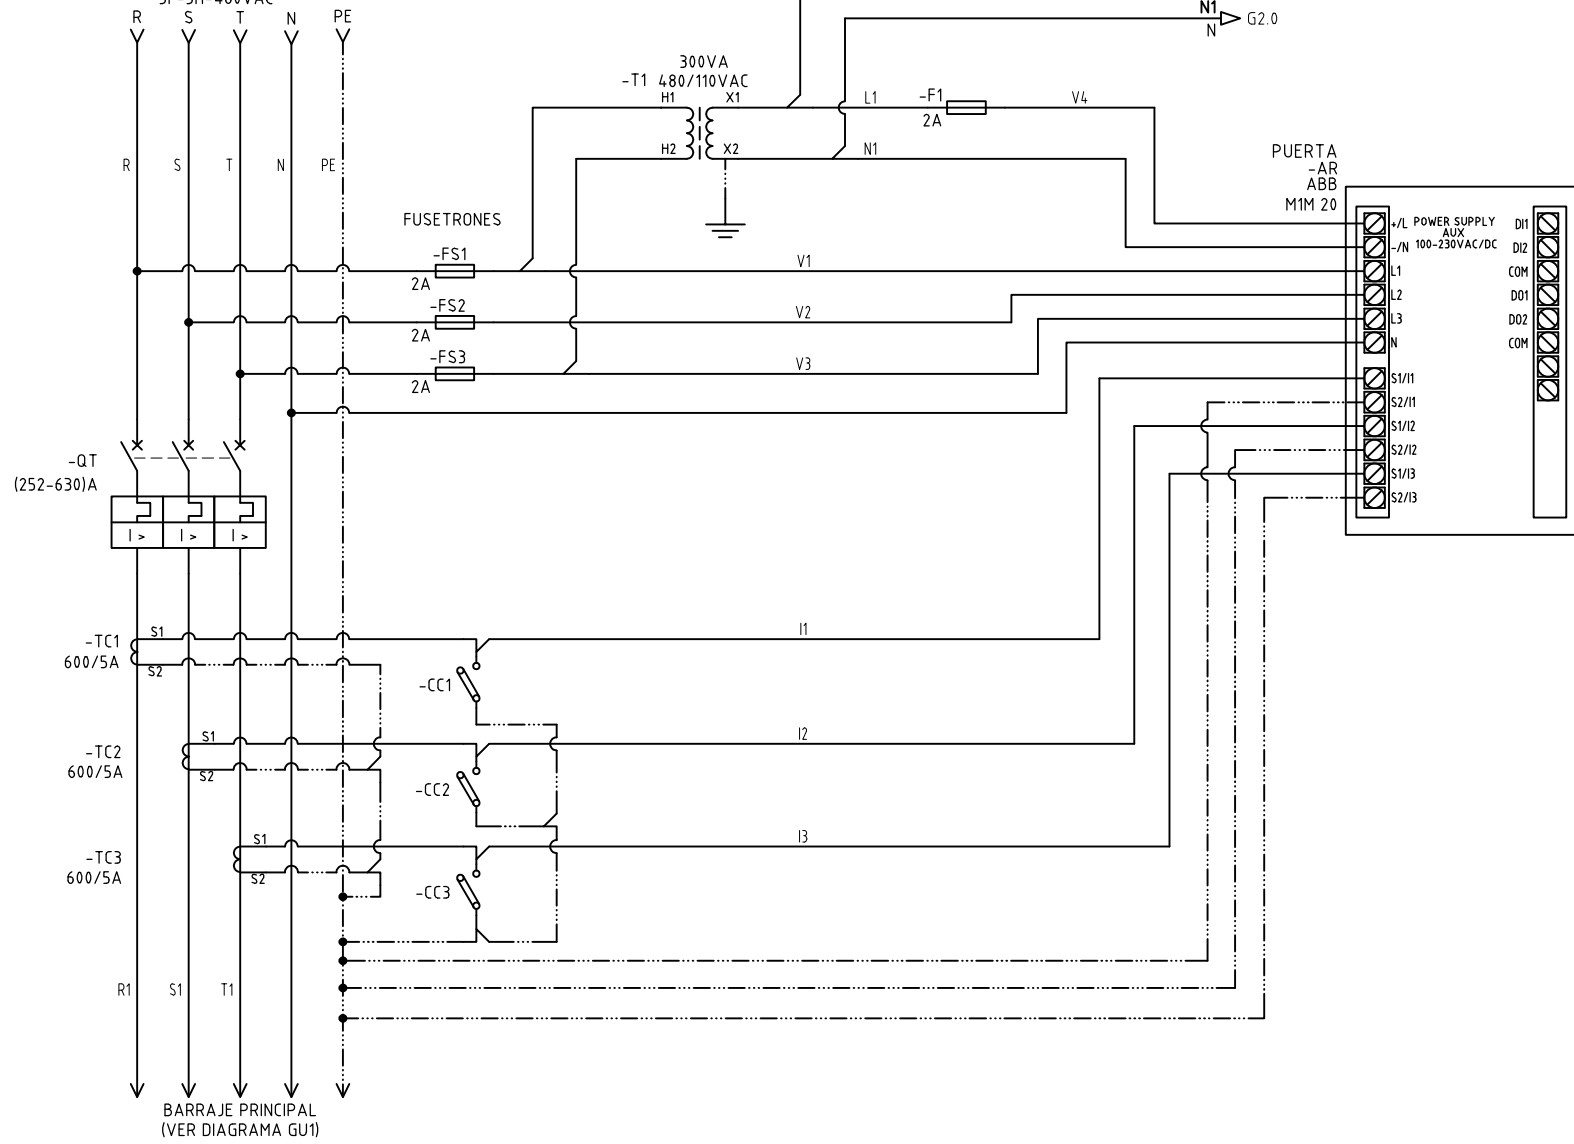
3F-3H-480VAC
R S T N PE

N1
N
G2.0

300VA
-T1 480/110VAC
H1 X1
H2 X2

L1 -F1
2A
V4
N1

R S T N PE

PUERTA
-AR
ABB
M1M 20

FUSETRONES
-FS1
2A
V1
-FS2
2A
V2
-FS3
2A
V3

+/L
-/N
L1
L2
L3
N
S1/I1
S2/I1
S1/I2
S2/I2
S1/I3
S2/I3

POWER SUPPLY
AUX
100-230VAC/DC

DI1
DI2
COM
DO1
DO2
COM

-QT
(252-630)A

I > I > I >

-TC1
600/5A
S1
S2
I1
-CC1

-TC2
600/5A
S1
S2
I2
-CC2

-TC3
600/5A
S1
S2
I3
-CC3

R1 S1 T1

BARRAJE PRINCIPAL
(VER DIAGRAMA GU1)